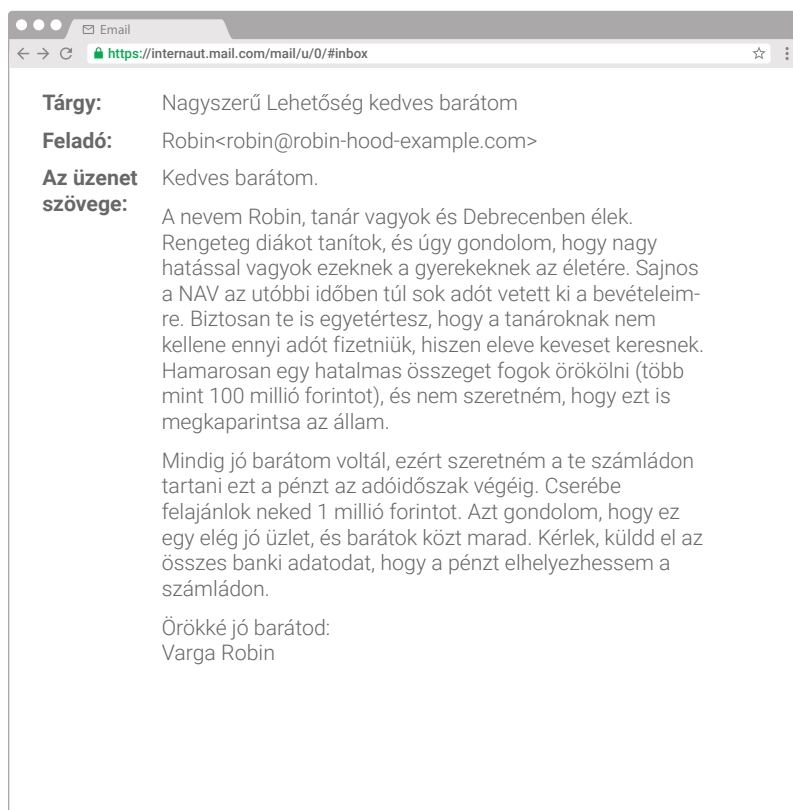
Email

https://internaut.mail.com/mail/u/0/#inbox

Tárgy: Nagyszerű Lehetőség kedves barátom

Feladó: Robin<robin@robin-hood-example.com>

Az üzenet szövege: Kedves barátom.

A nevem Robin, tanár vagyok és Debrecenben élek. Rengeteg diákot tanítok, és úgy gondolom, hogy nagy hatással vagyok ezeknek a gyerekeknek az életére. Sajnos a NAV az utóbbi időben túl sok adót vetett ki a bevételeimre. Biztosan te is egyetértesz, hogy a tanároknak nem kellene ennyi adót fizetniük, hiszen eleve keveset keresnek. Hamarosan egy hatalmas összeget fogok örökölni (több mint 100 millió forintot), és nem szeretném, hogy ezt is megkaparintsa az állam.

Mindig jó barátom voltál, ezért szeretném a te számládon tartani ezt a pénzt az adóidőszak végéig. Cserébe felajánlok neked 1 millió forintot. Azt gondolom, hogy ez egy elég jó üzlet, és barátok közt marad. Kérlek, küldd el az összes banki adatodat, hogy a pénzt elhelyezhessem a számládon.

Örökké jó barátod:
Varga Robin